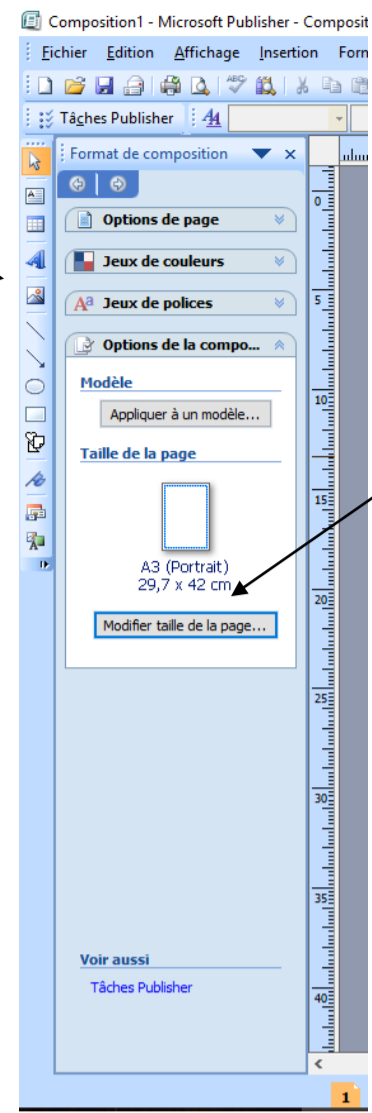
Composition1 - Microsoft Publisher - Composit

Fichier Edition Affichage Insertion Form

Tâches Publisher

Format de composition

Options de page

Jeux de couleurs

Jeux de polices

Options de la compo...

Modèle

Appliquer à un modèle...

Taille de la page

A3 (Portrait)
29,7 x 42 cm

Modifier taille de la page...

Voir aussi

Tâches Publisher

0
5
10
15
20
25
30
35
40

1